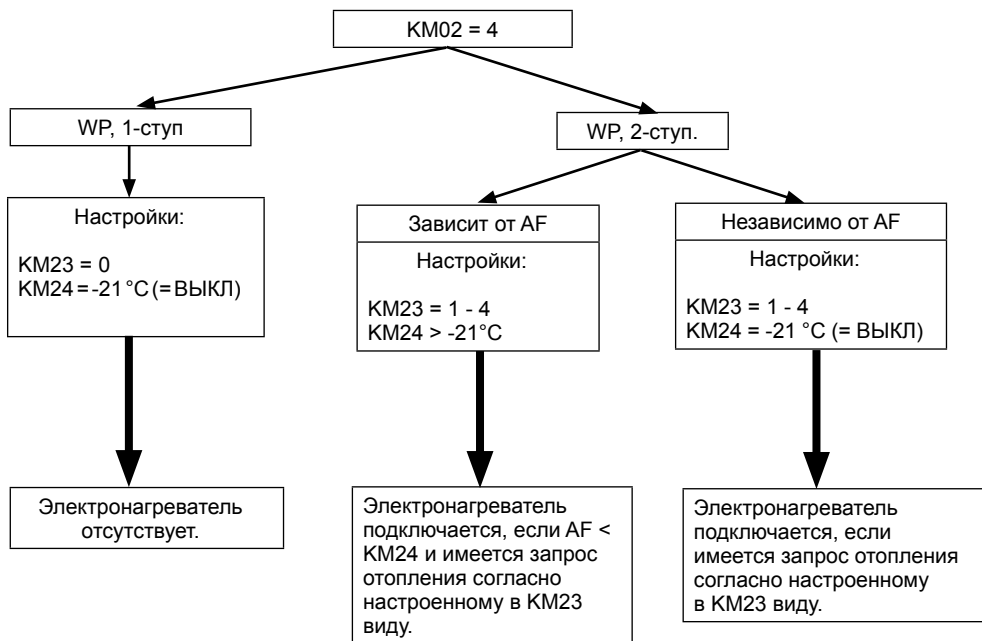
KM02 = 4

WP, 1-ступ

WP, 2-ступ.

Настройки:

KM23 = 0
KM24 = -21 °C (= ВЫКЛ)

Зависит от AF

Настройки:

KM23 = 1 - 4
KM24 > -21°C

Независимо от AF

Настройки:

KM23 = 1 - 4
KM24 = -21 °C (= ВЫКЛ)

Электронагреватель отсутствует.

Электронагреватель подключается, если AF < KM24 и имеется запрос отопления согласно настроенному в KM23 виду.

Электронагреватель подключается, если имеется запрос отопления согласно настроенному в KM23 виду.